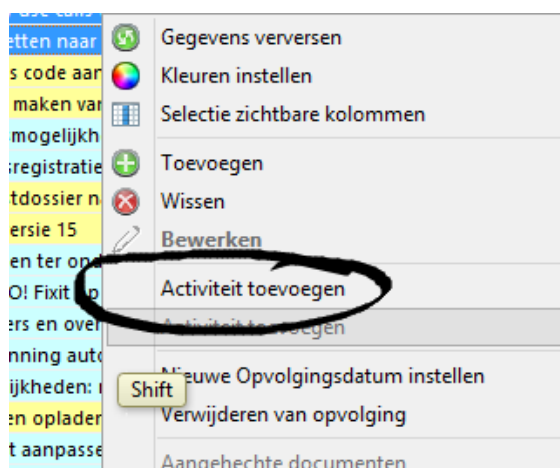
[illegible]
etten naar
s code aan
maken va
mogelijkh
sregistratie
tdossier n
ersie 15
en ter on
O! Fixit
ers en ove
nning auto
ijkheden:
en oplader
t aanpasse

Gegevens verversen
Kleuren instellen
Selectie zichtbare kolommen
Toevoegen
Wissen
Bewerken
Activiteit toevoegen
Activiteit toevoegen
Nieuwe Opvolgingsdatum instellen
Verwijderen van opvolging
Aangehechte documenten

Shift